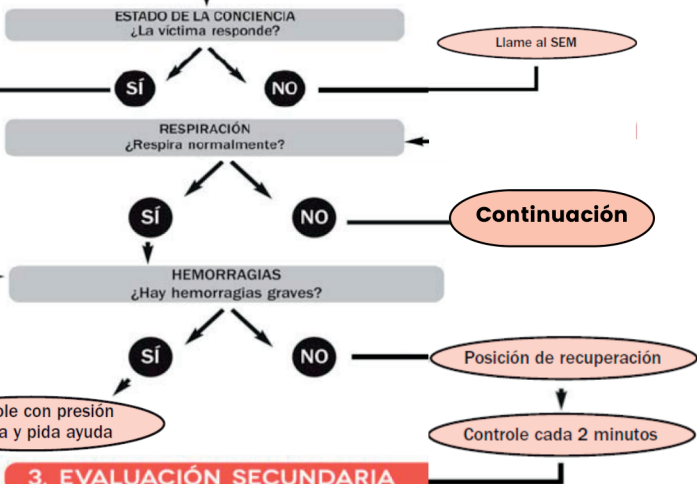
ESTADO DE LA CONCIENCIA
¿La víctima responde?

Llame al SEM

SÍ

NO

RESPIRACIÓN
¿Respira normalmente?

SÍ

NO

Continuación

HEMORRAGIAS
¿Hay hemorragias graves?

SÍ

NO

Posición de recuperación

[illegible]ole con presión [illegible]a y pida ayuda

Controle cada 2 minutos

3. EVALUACIÓN SECUNDARIA